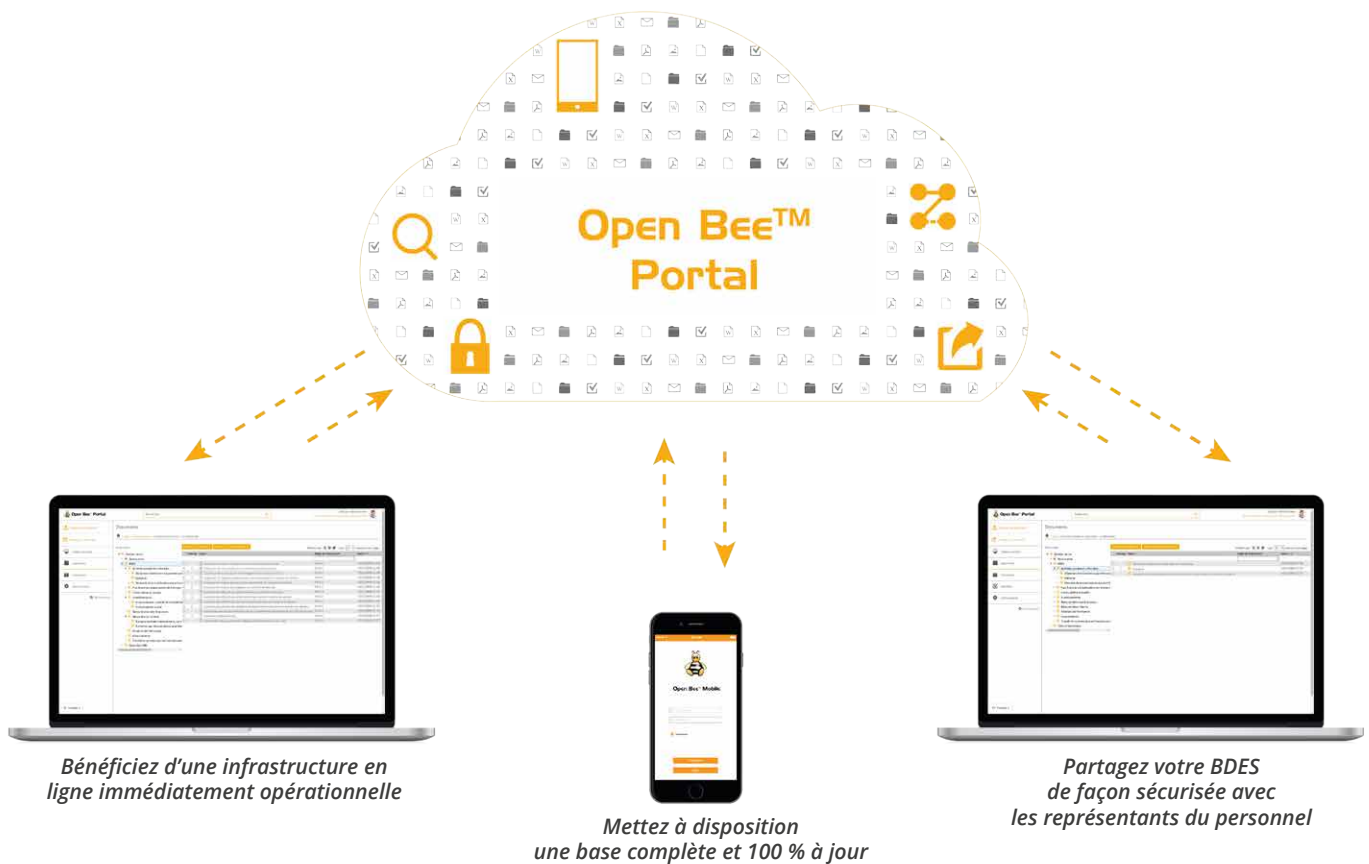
Open Bee™ Portal

Bénéficiez d'une infrastructure en ligne immédiatement opérationnelle

Mettez à disposition une base complète et 100 % à jour

Partagez votre BDES de façon sécurisée avec les représentants du personnel